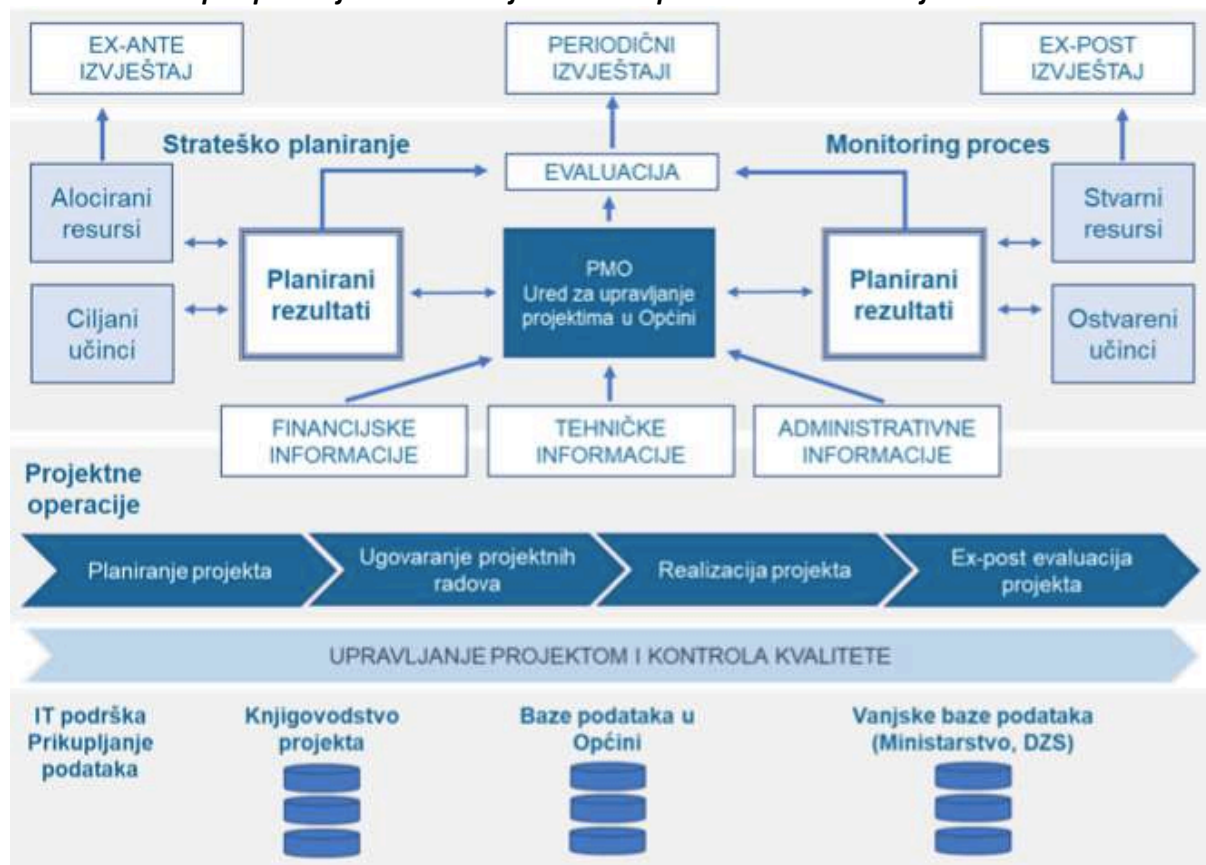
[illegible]

EX-ANTE IZVJEŠTAJ

PERIODIČNI IZVJEŠTAJI

EX-POST IZVJEŠTAJ

Strateško planiranje

EVALUACIJA

Monitoring proces

Alocirani resursi

Ciljani učinci

Planirani rezultati

PMO
Ured za upravljanje projektima u Općini

Planirani rezultati

Stvarni resursi

Ostvareni učinci

FINANCIJSKE INFORMACIJE

TEHNIČKE INFORMACIJE

ADMINISTRATIVNE INFORMACIJE

Projektne operacije

Planiranje projekta

Ugovaranje projektnih radova

Realizacija projekta

Ex-post evaluacija projekta

UPRAVLJANJE PROJEKTOM I KONTROLA KVALITETE

IT podrška
Prikupljanje podataka

Knjigovodstvo projekta

Baze podataka u Općini

Vanjske baze podataka (Ministarstvo, DZS)